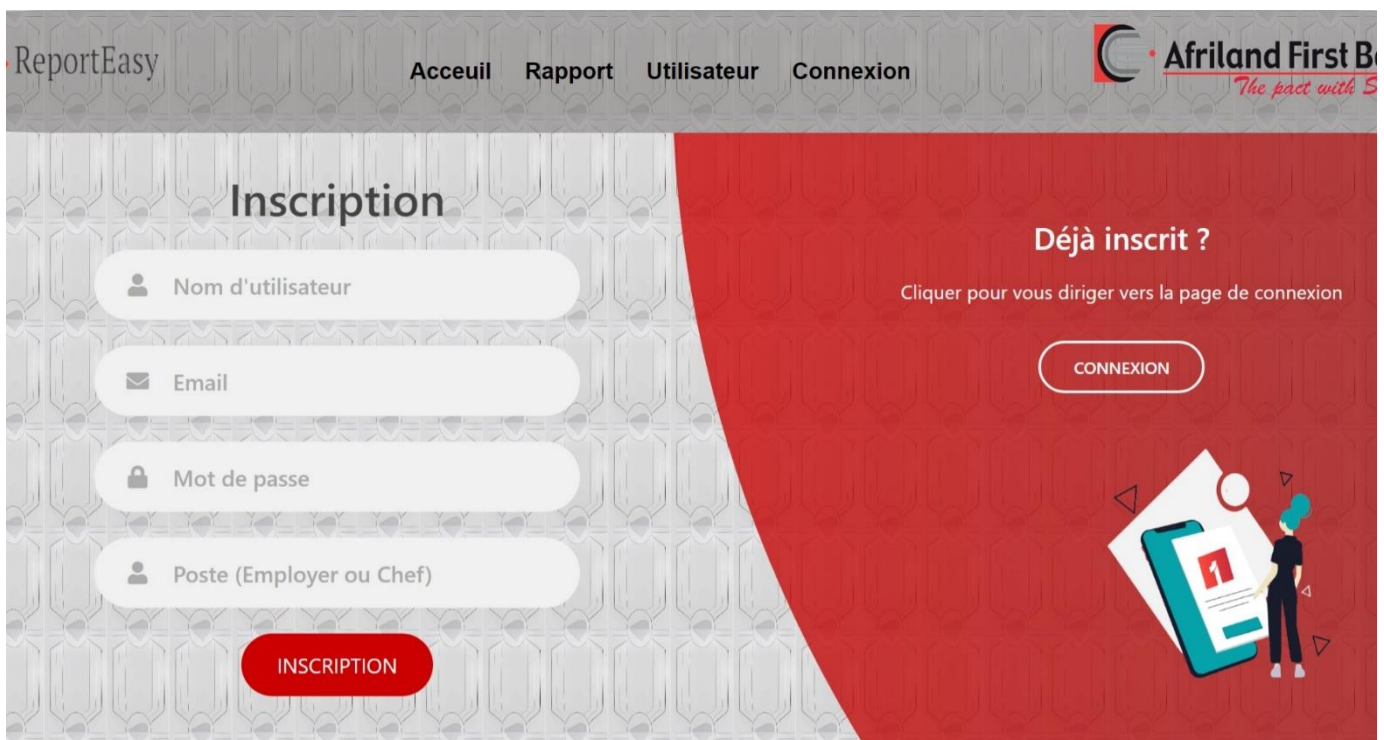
ReportEasy

Acceuil Rapport Utilisateur Connexion

Afriland First B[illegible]
The pact with S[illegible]

Inscription

Nom d'utilisateur

Email

Mot de passe

Poste (Employer ou Chef)

INSCRIPTION

Déjà inscrit ?

Cliquer pour vous diriger vers la page de connexion

CONNEXION

1